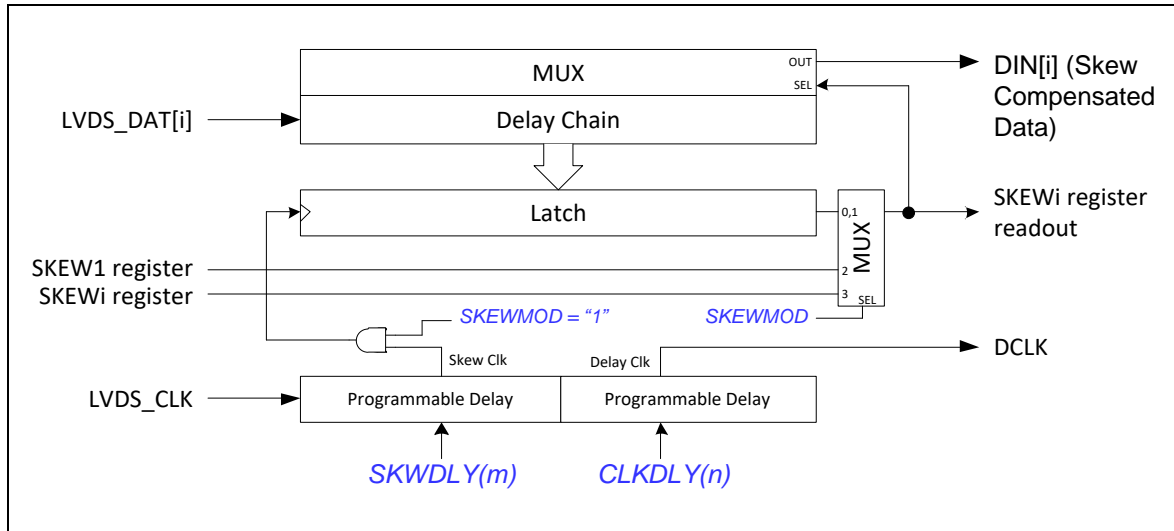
MUX
OUT
SEL
DIN[i] (Skew Compensated Data)
LVDS_DAT[i]
Delay Chain
Latch
0,1
MUX
SKEWi register readout
SKEW1 register
2
SKEWi register
3
SEL
SKEWMOD = "1"
SKEWMOD
Skew Clk
Delay Clk
DCLK
LVDS_CLK
Programmable Delay
Programmable Delay
SKWDLY(m)
CLKDLY(n)